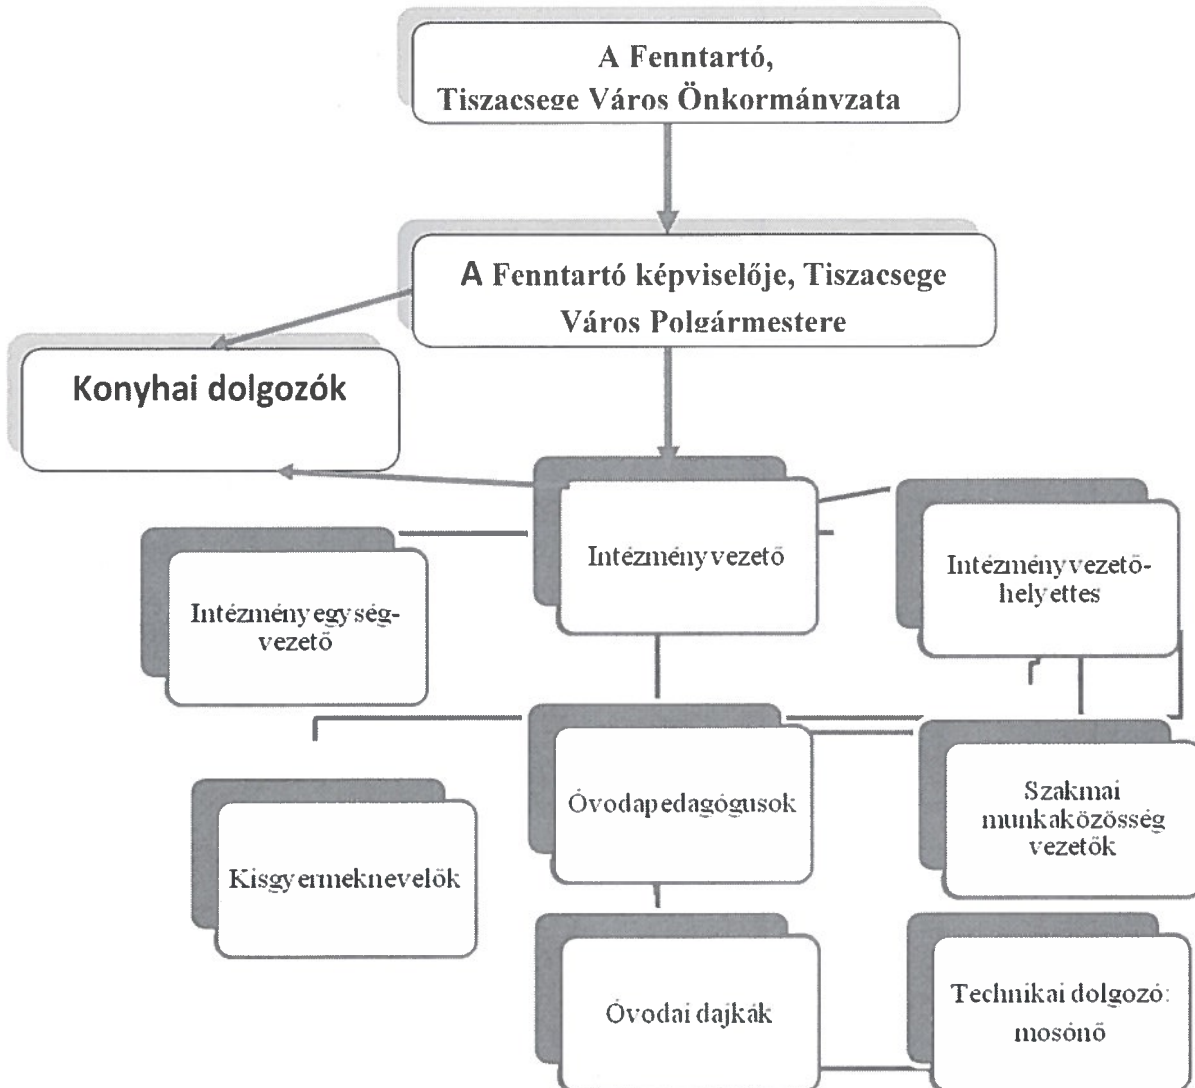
A Fenntartó,
Tiszacsege Város Önkormányzata

A Fenntartó képviselője, Tiszacsege Város Polgármestere

Konyhai dolgozók

Intézményvezető

Intézményvezető-helyettes

Intézményegység-vezető

Óvodapedagógusok

Szakmai munkaközösség vezetők

Kisgyermeknevelők

Óvodai dajkák

Technikai dolgozó: mosónő